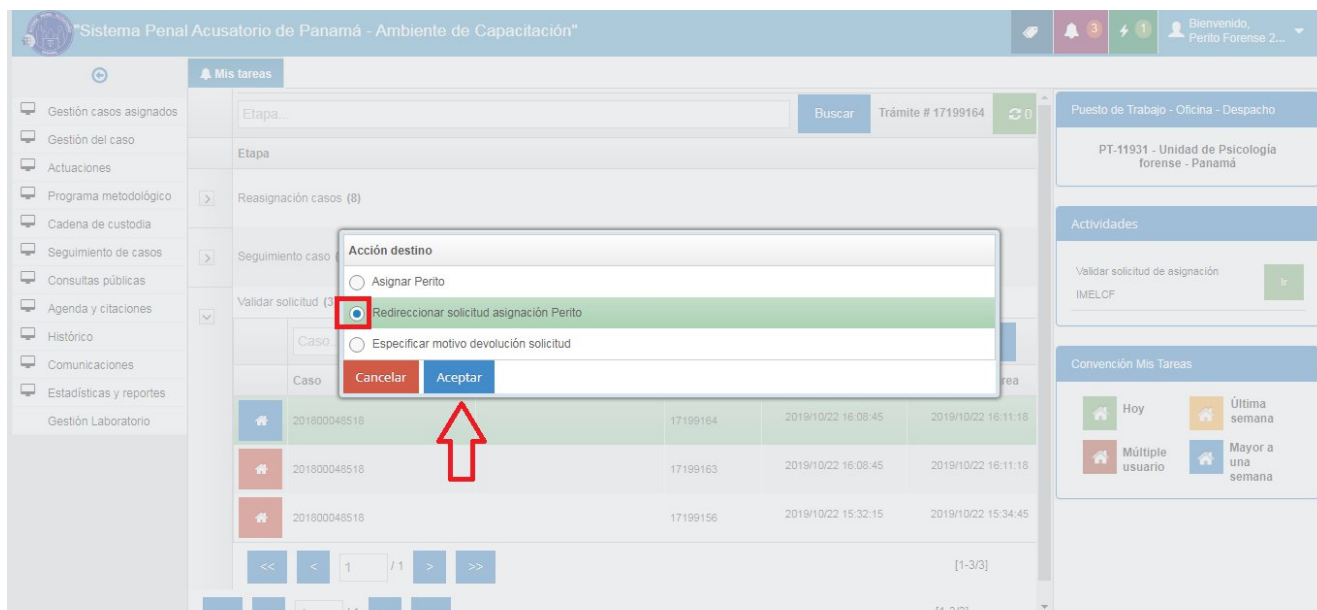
"Sistema Penal Acusatorio de Panamá - Ambiente de Capacitación"

3 1 Bienvenido, Perito Forense 2...

Mis tareas

Gestión casos asignados
Gestión del caso
Actuaciones
Programa metodológico
Cadena de custodia
Seguimiento de casos
Consultas públicas
Agenda y citaciones
Histórico
Comunicaciones
Estadísticas y reportes
Gestión Laboratorio

Etapa...
Buscar
Trámite # 17199164
0

Etapa

Reasignación casos (8)

Seguimiento caso (

Validar solicitud (3

Caso

Caso

rea

Acción destino

Asignar Perito

Redireccionar solicitud asignación Perito

Especificar motivo devolución solicitud

Cancelar
Aceptar

| | Caso | | | |
|---|---|---|---|---|
| | 201800048518 | 17199164 | 2019/10/22 16:08:45 | 2019/10/22 16:11:18 |
| | 201800048518 | 17199163 | 2019/10/22 16:08:45 | 2019/10/22 16:11:18 |
| | 201800048518 | 17199156 | 2019/10/22 15:32:15 | 2019/10/22 15:34:45 |

<< < 1 / 1 > >>
[1-3/3]

[1-3/3]

Puesto de Trabajo - Oficina - Despacho

PT-11931 - Unidad de Psicología forense - Panamá

Actividades

Validar solicitud de asignación
IMELCF
Ir

Convención Mis Tareas

Hoy
Última semana
Múltiple usuario
Mayor a una semana